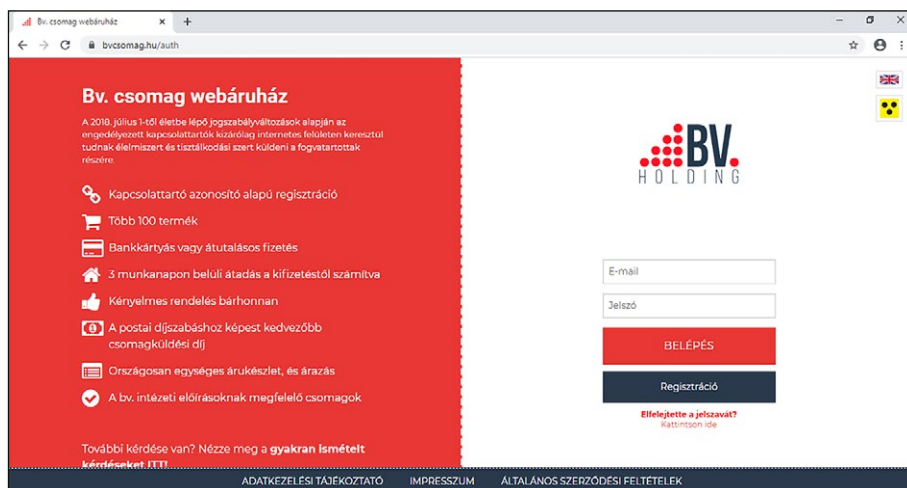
Bv. csomag webáruház ×
+
bvcsomag.hu/auth

Bv. csomag webáruház

A 2018. július 1-től életbe lépő jogszabályváltozások alapján az engedélyezett kapcsolattartók kizárólag internetes felületen keresztül tudnak élelmiszert és tisztálkodási szert küldeni a fogvatartottak részére.

Kapcsolattartó azonosító alapú regisztráció

Több 100 termék

Bankkártyás vagy átutalásos fizetés

3 munkanapon belüli átadás a kifizetéstől számítva

Kényelmes rendelés bárhonnan

A postai díjszabáshoz képest kedvezőbb csomagküldési díj

Országosan egységes árukészlet, és árazás

A bv. intézeti előírásoknak megfelelő csomagok

További kérdése van? Nézze meg a gyakran ismételt kérdéseket ITT!

BV. HOLDING

E-mail

Jelszó

BELÉPÉS

Regisztráció

Elfelejtette a jelszavát?
Kattintson ide

ADATKEZELÉSI TÁJÉKOZTATÓ IMPRESSZUM ÁLTALÁNOS SZERZŐDÉSI FELTÉTELEK